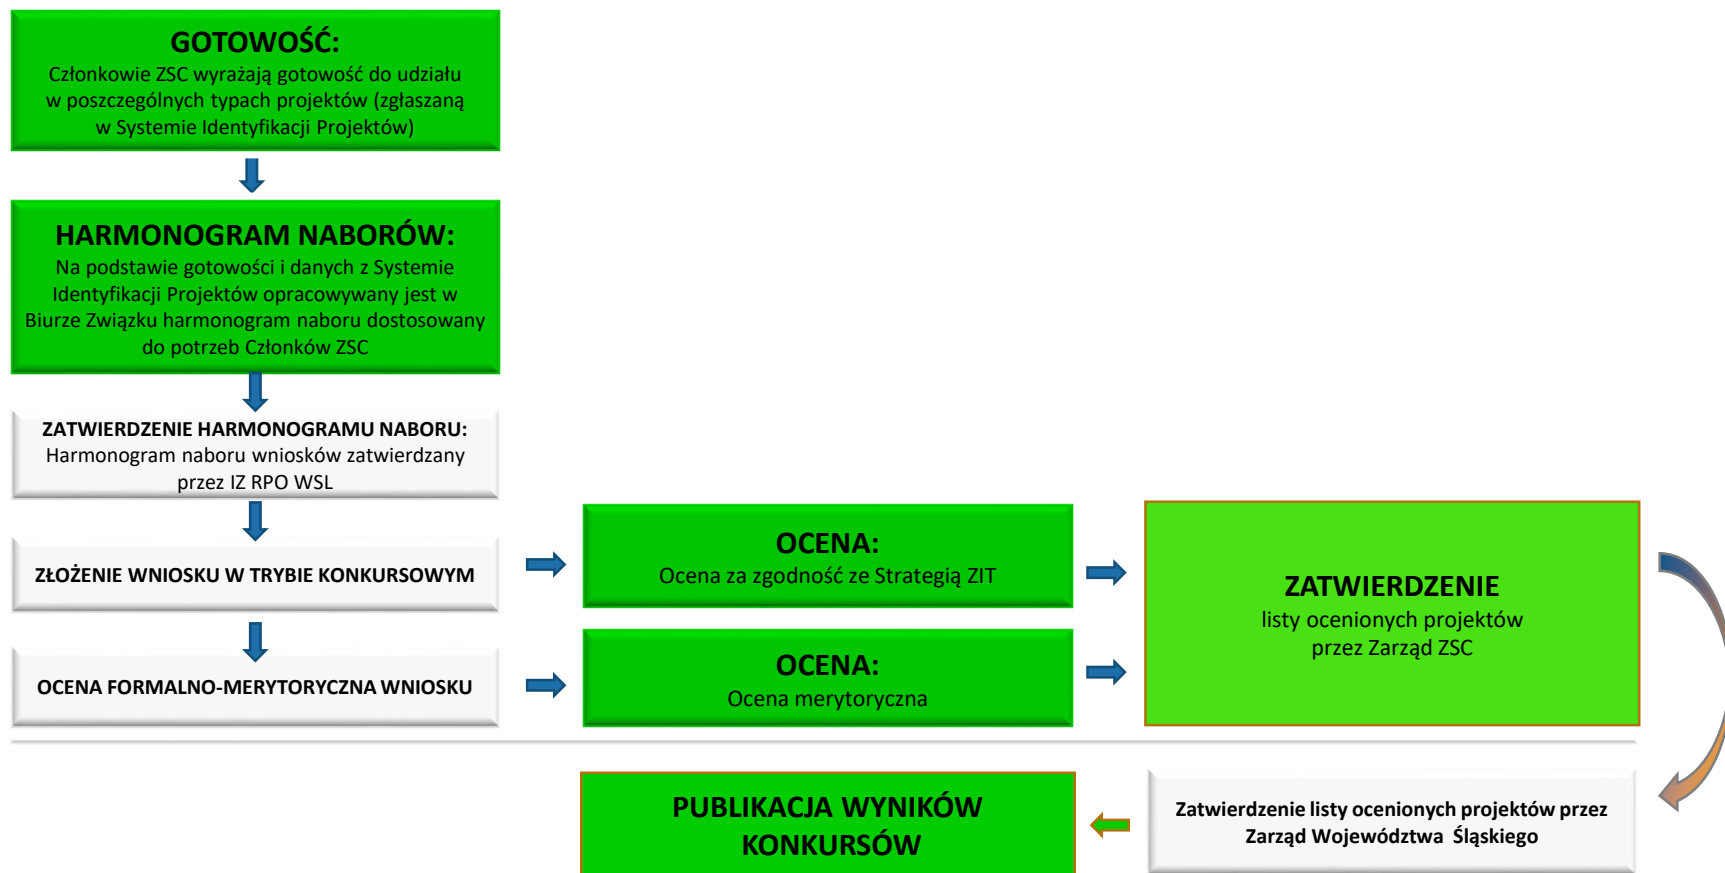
GOTOWOŚĆ:
Członkowie ZSC wyrażają gotowość do udziału w poszczególnych typach projektów (zgłaszaną w Systemie Identyfikacji Projektów)

HARMONOGRAM NABORÓW:
Na podstawie gotowości i danych z Systemie Identyfikacji Projektów opracowywany jest w Biurze Związku harmonogram naboru dostosowany do potrzeb Członków ZSC

ZATWIERDZENIE HARMONOGRAMU NABORU:
Harmonogram naboru wniosków zatwierdzany przez IZ RPO WSL

ZŁOŻENIE WNIOSKU W TRYBIE KONKURSOWYM

OCENA FORMALNO-MERYTORYCZNA WNIOSKU

OCENA:
Ocena za zgodność ze Strategią ZIT

OCENA:
Ocena merytoryczna

ZATWIERDZENIE
listy ocenionych projektów przez Zarząd ZSC

Zatwierdzenie listy ocenionych projektów przez Zarząd Województwa Śląskiego

PUBLIKACJA WYNIKÓW KONKURSÓW